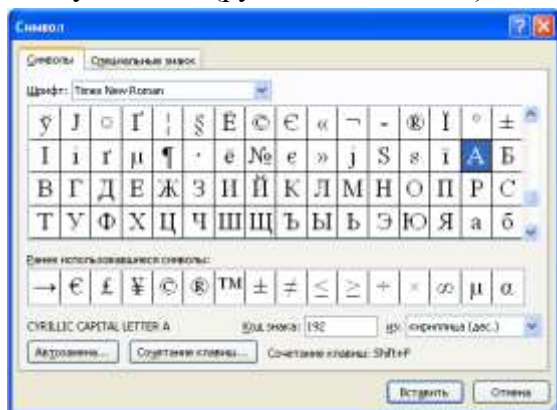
Символ

Символы | Специальные знаки

Шрифт: Times New Roman

| ў | Ј | ¤ | Ґ | ¦ | § | Ё | © | Є | « | ¬ | - | ® | Ї | ° | ± |
|---|---|---|---|---|---|---|---|---|---|---|---|---|---|---|---|
| І | і | ґ | µ | ¶ | · | ё | № | є | » | ј | Ѕ | ѕ | ї | А | Б |
| В | Г | Д | Е | Ж | З | И | Й | К | Л | М | Н | О | П | Р | С |
| Т | У | Ф | Х | Ц | Ч | Ш | Щ | Ъ | Ы | Ь | Э | Ю | Я | а | б |

Ранее использовавшиеся символы:

| → | € | £ | ¥ | © | ® | ™ | ± | ≠ | ≤ | ≥ | ÷ | × | ∞ | µ | α |
|---|---|---|---|---|---|---|---|---|---|---|---|---|---|---|---|

CYRILLIC CAPITAL LETTER A   Код знака: 192   из: кириллица (дес.)

Автозамена...   Сочетание клавиш...   Сочетание клавиш: Shift+F

Вставить   Отмена